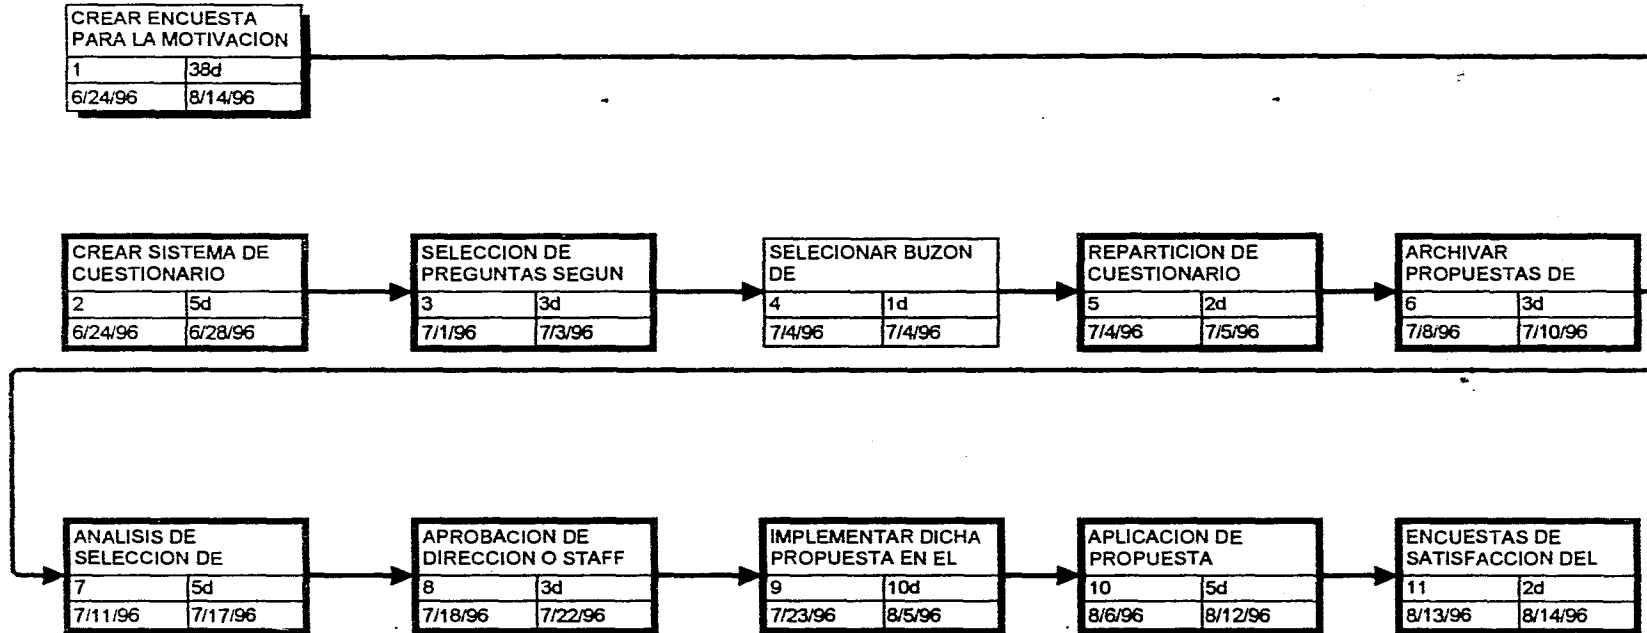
CREAR ENCUESTA PARA LA MOTIVACION
| 1 | 38d |
|---|---|
| 6/24/96 | 8/14/96 |

CREAR SISTEMA DE CUESTIONARIO
| 2 | 5d |
|---|---|
| 6/24/96 | 6/28/96 |

SELECCION DE PREGUNTAS SEGUN
| 3 | 3d |
|---|---|
| 7/1/96 | 7/3/96 |

SELECIONAR BUZON DE
| 4 | 1d |
|---|---|
| 7/4/96 | 7/4/96 |

REPARTICION DE CUESTIONARIO
| 5 | 2d |
|---|---|
| 7/4/96 | 7/5/96 |

ARCHIVAR PROPUESTAS DE
| 6 | 3d |
|---|---|
| 7/8/96 | 7/10/96 |

ANALISIS DE SELECCION DE
| 7 | 5d |
|---|---|
| 7/11/96 | 7/17/96 |

APROBACION DE DIRECCION O STAFF
| 8 | 3d |
|---|---|
| 7/18/96 | 7/22/96 |

IMPLEMENTAR DICHA PROPUESTA EN EL
| 9 | 10d |
|---|---|
| 7/23/96 | 8/5/96 |

APLICACION DE PROPUESTA
| 10 | 5d |
|---|---|
| 8/6/96 | 8/12/96 |

ENCUESTAS DE SATISFACCION DEL
| 11 | 2d |
|---|---|
| 8/13/96 | 8/14/96 |